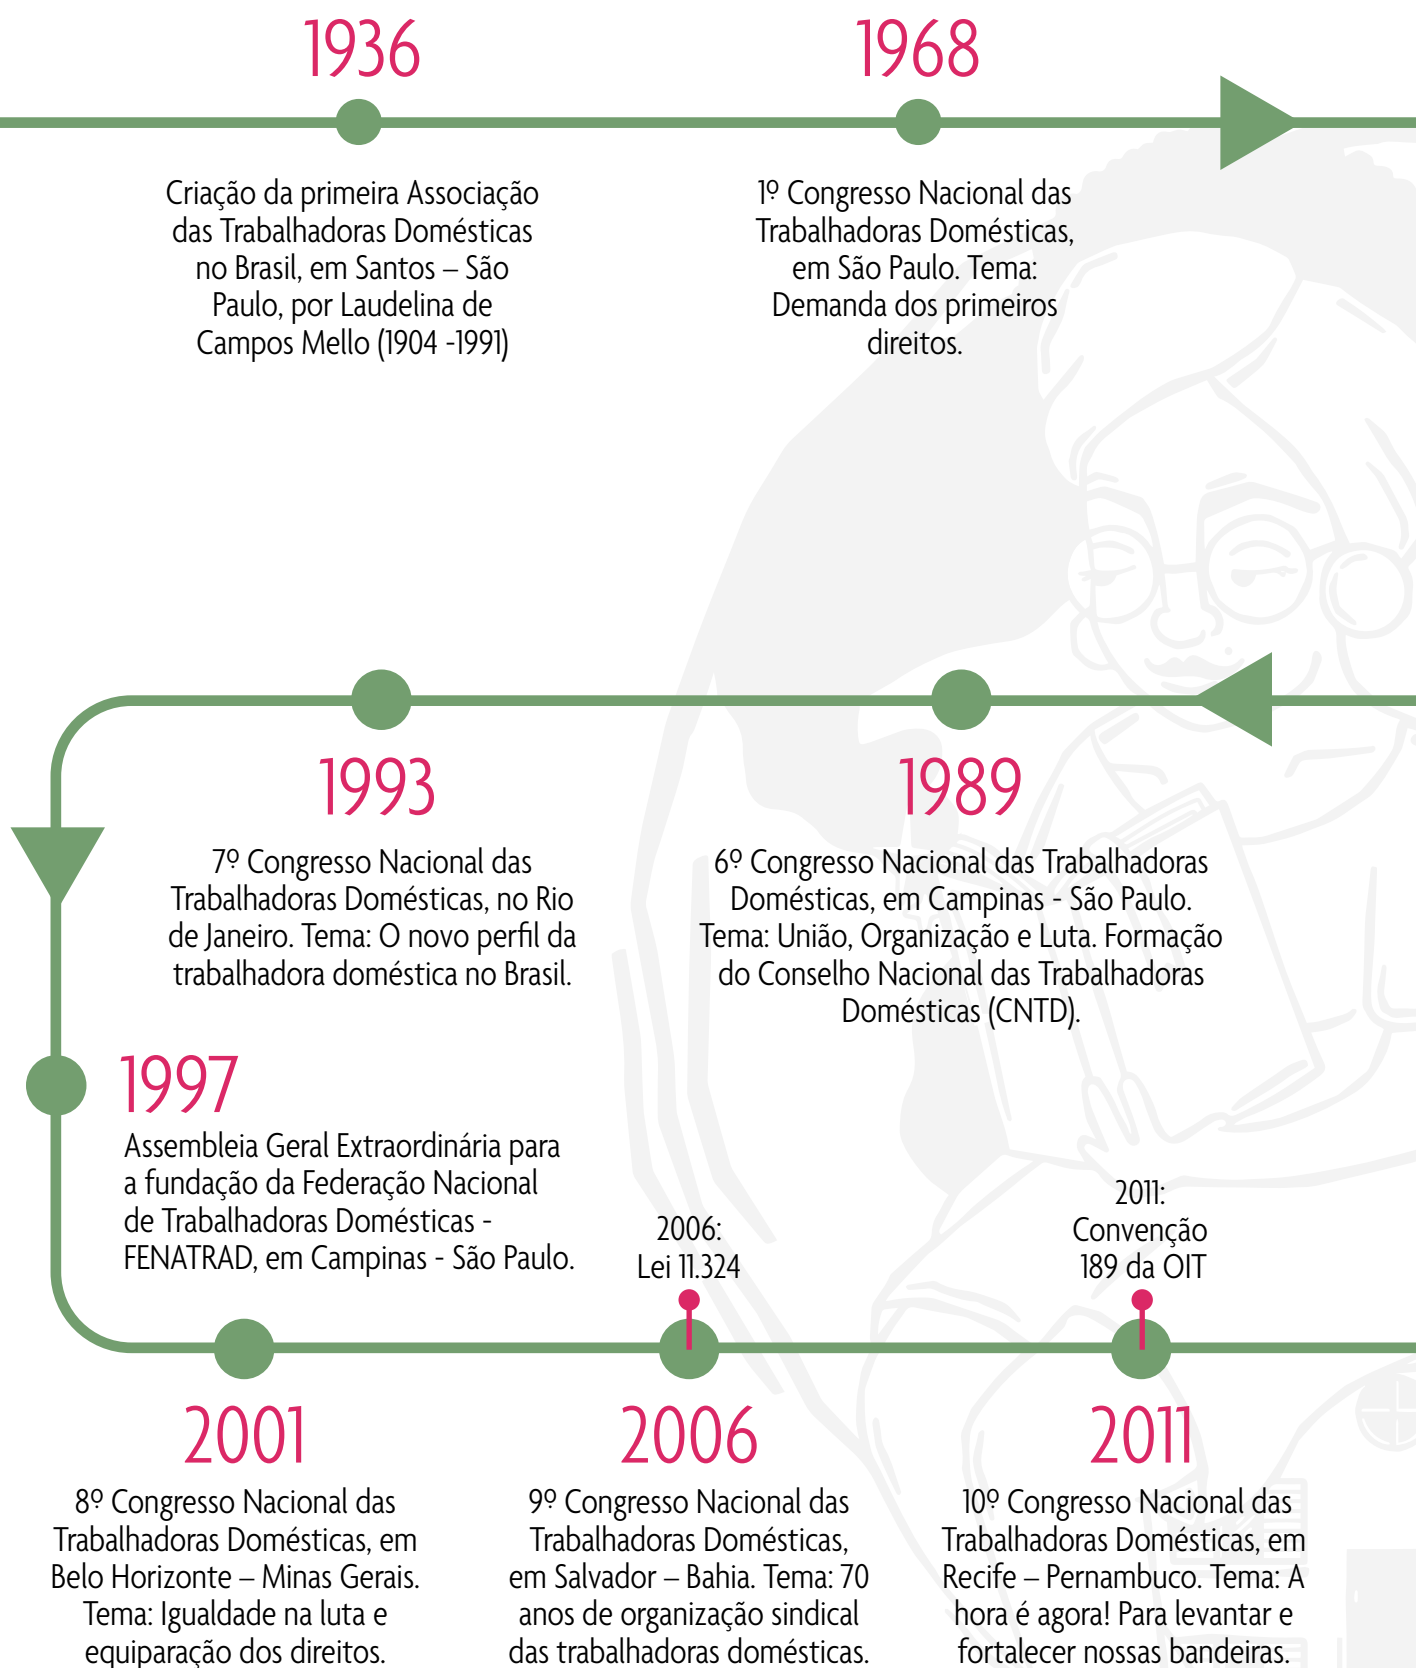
1936

Criação da primeira Associação das Trabalhadoras Domésticas no Brasil, em Santos – São Paulo, por Laudelina de Campos Mello (1904 -1991)

1968

1º Congresso Nacional das Trabalhadoras Domésticas, em São Paulo. Tema: Demanda dos primeiros direitos.

1993

7º Congresso Nacional das Trabalhadoras Domésticas, no Rio de Janeiro. Tema: O novo perfil da trabalhadora doméstica no Brasil.

1989

6º Congresso Nacional das Trabalhadoras Domésticas, em Campinas - São Paulo. Tema: União, Organização e Luta. Formação do Conselho Nacional das Trabalhadoras Domésticas (CNTD).

1997

Assembleia Geral Extraordinária para a fundação da Federação Nacional de Trabalhadoras Domésticas - FENATRAD, em Campinas - São Paulo.

2006: Lei 11.324

2011: Convenção 189 da OIT

2001

8º Congresso Nacional das Trabalhadoras Domésticas, em Belo Horizonte – Minas Gerais. Tema: Igualdade na luta e equiparação dos direitos.

2006

9º Congresso Nacional das Trabalhadoras Domésticas, em Salvador – Bahia. Tema: 70 anos de organização sindical das trabalhadoras domésticas.

2011

10º Congresso Nacional das Trabalhadoras Domésticas, em Recife – Pernambuco. Tema: A hora é agora! Para levantar e fortalecer nossas bandeiras.